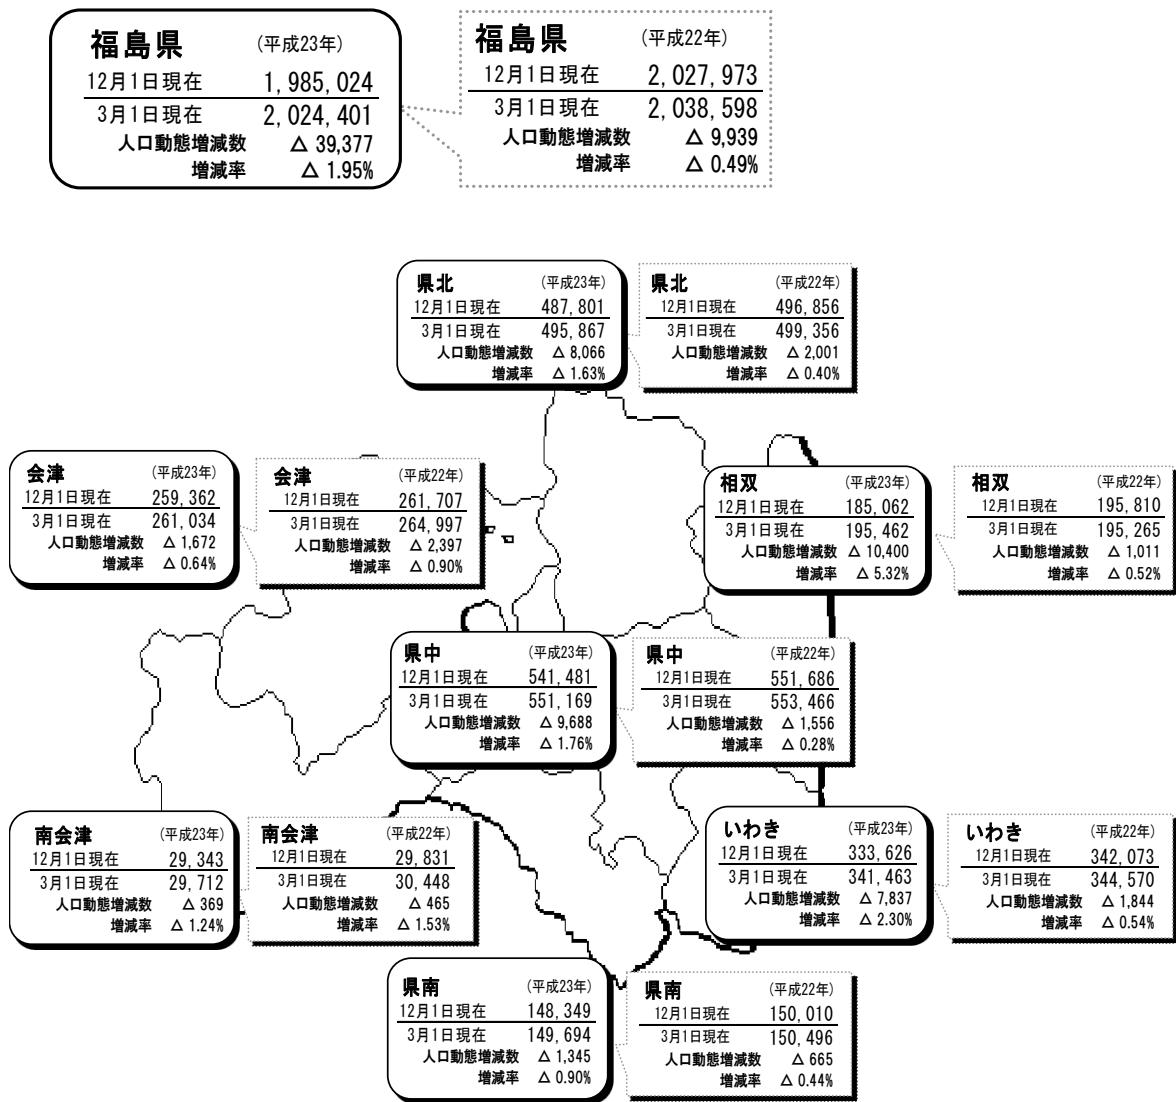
福島県 (平成23年)
12月1日現在 1,985,024
3月1日現在 2,024,401
人口動態増減数 △ 39,377
増減率 △ 1.95%

福島県 (平成22年)
12月1日現在 2,027,973
3月1日現在 2,038,598
人口動態増減数 △ 9,939
増減率 △ 0.49%

県北 (平成23年)
12月1日現在 487,801
3月1日現在 495,867
人口動態増減数 △ 8,066
増減率 △ 1.63%

県北 (平成22年)
12月1日現在 496,856
3月1日現在 499,356
人口動態増減数 △ 2,001
増減率 △ 0.40%

会津 (平成23年)
12月1日現在 259,362
3月1日現在 261,034
人口動態増減数 △ 1,672
増減率 △ 0.64%

会津 (平成22年)
12月1日現在 261,707
3月1日現在 264,997
人口動態増減数 △ 2,397
増減率 △ 0.90%

相双 (平成23年)
12月1日現在 185,062
3月1日現在 195,462
人口動態増減数 △ 10,400
増減率 △ 5.32%

相双 (平成22年)
12月1日現在 195,810
3月1日現在 195,265
人口動態増減数 △ 1,011
増減率 △ 0.52%

県中 (平成23年)
12月1日現在 541,481
3月1日現在 551,169
人口動態増減数 △ 9,688
増減率 △ 1.76%

県中 (平成22年)
12月1日現在 551,686
3月1日現在 553,466
人口動態増減数 △ 1,556
増減率 △ 0.28%

南会津 (平成23年)
12月1日現在 29,343
3月1日現在 29,712
人口動態増減数 △ 369
増減率 △ 1.24%

南会津 (平成22年)
12月1日現在 29,831
3月1日現在 30,448
人口動態増減数 △ 465
増減率 △ 1.53%

いわき (平成23年)
12月1日現在 333,626
3月1日現在 341,463
人口動態増減数 △ 7,837
増減率 △ 2.30%

いわき (平成22年)
12月1日現在 342,073
3月1日現在 344,570
人口動態増減数 △ 1,844
増減率 △ 0.54%

県南 (平成23年)
12月1日現在 148,349
3月1日現在 149,694
人口動態増減数 △ 1,345
増減率 △ 0.90%

県南 (平成22年)
12月1日現在 150,010
3月1日現在 150,496
人口動態増減数 △ 665
増減率 △ 0.44%